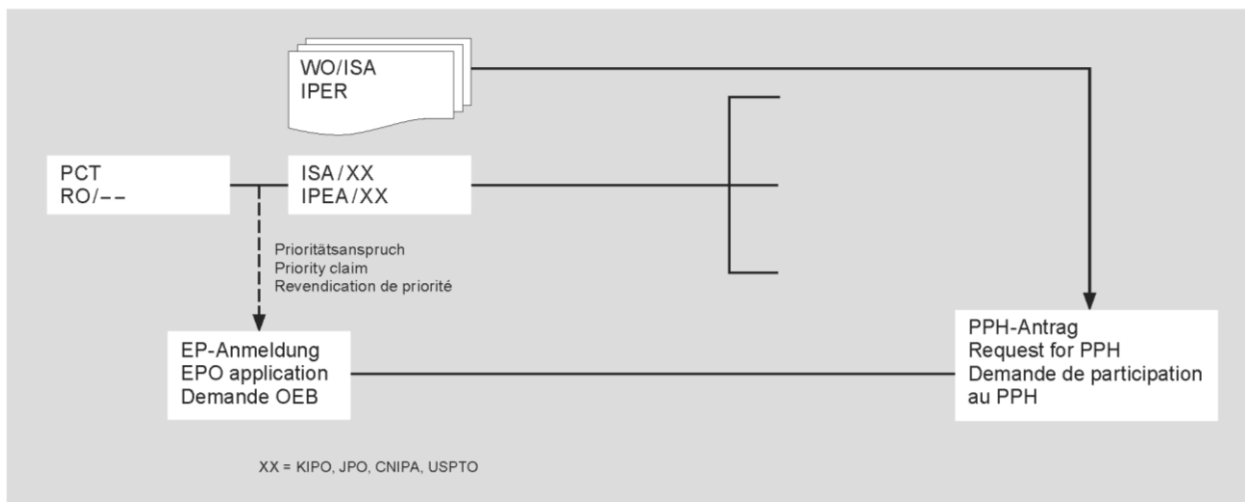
WO/ISA
IPER

PCT
RO/– –

ISA / XX
IPEA / XX

Prioritätsanspruch
Priority claim
Revendication de priorité

EP-Anmeldung
EPO application
Demande OEB

PPH-Antrag
Request for PPH
Demande de participation au PPH

XX = KIPO, JPO, CNIPA, USPTO